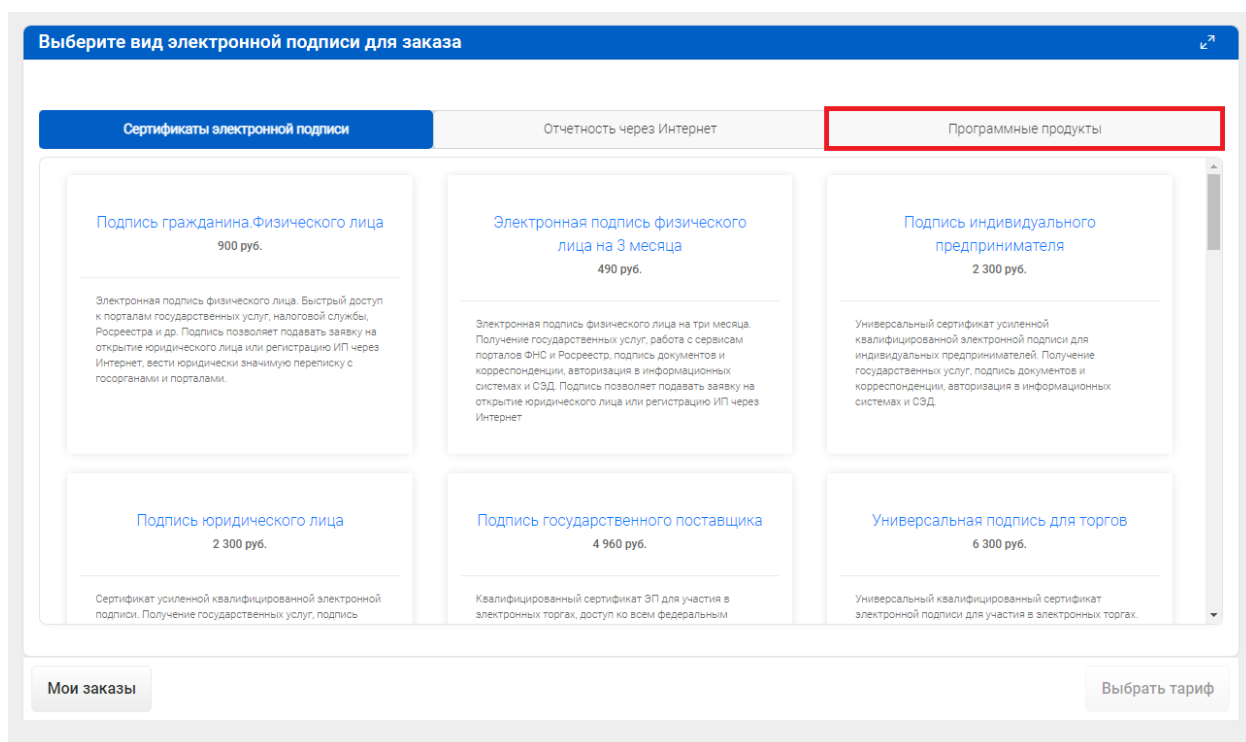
Выберите вид электронной подписи для заказа

Сертификаты электронной подписи

Отчетность через Интернет

Программные продукты

Подпись гражданина.Физического лица
900 руб.

Электронная подпись физического лица. Быстрый доступ к порталам государственных услуг, налоговой службы, Росреестра и др. Подпись позволяет подавать заявку на открытие юридического лица или регистрацию ИП через Интернет, вести юридически значимую переписку с госорганами и порталами.

Электронная подпись физического лица на 3 месяца
490 руб.

Электронная подпись физического лица на три месяца. Получение государственных услуг, работа с сервисам порталов ФНС и Росреестр, подпись документов и корреспонденции, авторизация в информационных системах и СЭД. Подпись позволяет подавать заявку на открытие юридического лица или регистрацию ИП через Интернет

Подпись индивидуального предпринимателя
2 300 руб.

Универсальный сертификат усиленной квалифицированной электронной подписи для индивидуальных предпринимателей. Получение государственных услуг, подпись документов и корреспонденции, авторизация в информационных системах и СЭД.

Подпись юридического лица
2 300 руб.

Сертификат усиленной квалифицированной электронной подписи. Получение государственных услуг, подпись

Подпись государственного поставщика
4 960 руб.

Квалифицированный сертификат ЭП для участия в электронных торгах, доступ ко всем федеральным

Универсальная подпись для торгов
6 300 руб.

Универсальный квалифицированный сертификат электронной подписи для участия в электронных торгах.

Мои заказы

Выбрать тариф